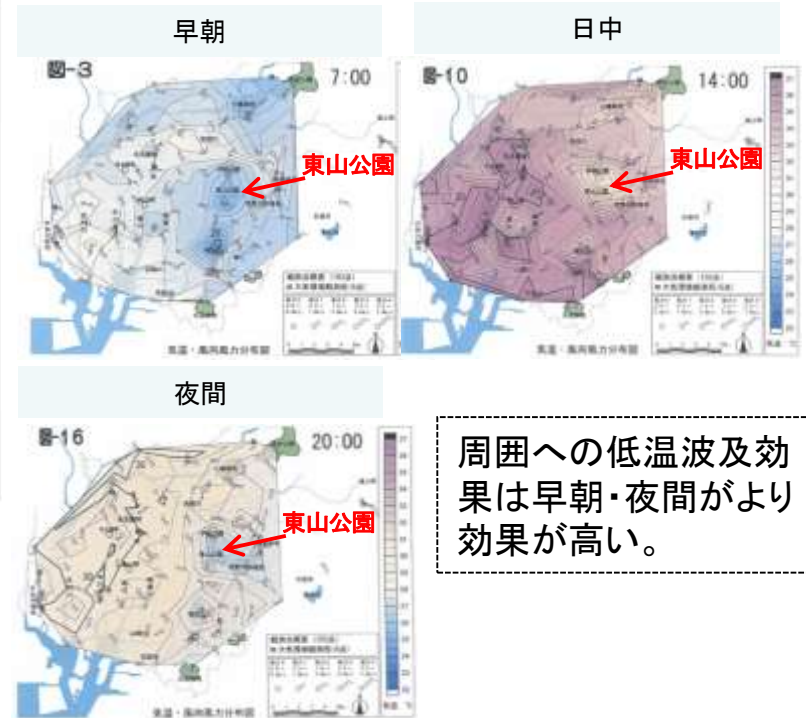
早朝

図-3

7:00

東山公園

気温・風向風力分布図

日中

図-10

14:00

東山公園

気温・風向風力分布図

夜間

図-16

20:00

東山公園

気温・風向風力分布図

周囲への低温波及効果は早朝・夜間がより効果が高い。